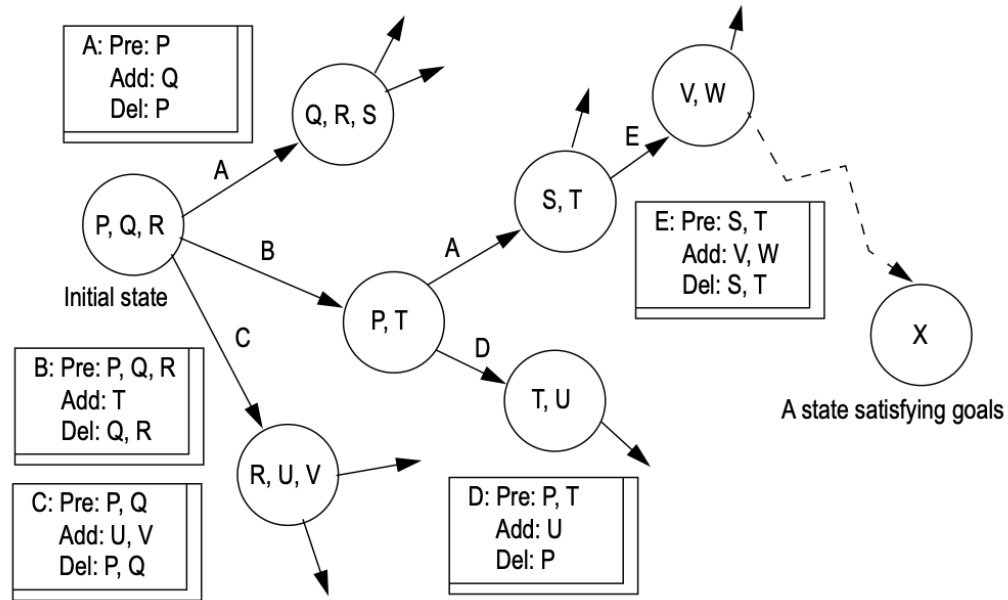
A: Pre: P
Add: Q
Del: P

Q, R, S

A

P, Q, R

Initial state

B

C

B: Pre: P, Q, R
Add: T
Del: Q, R

C: Pre: P, Q
Add: U, V
Del: P, Q

R, U, V

P, T

A

S, T

E

V, W

E: Pre: S, T
Add: V, W
Del: S, T

D

T, U

D: Pre: P, T
Add: U
Del: P

X

A state satisfying goals